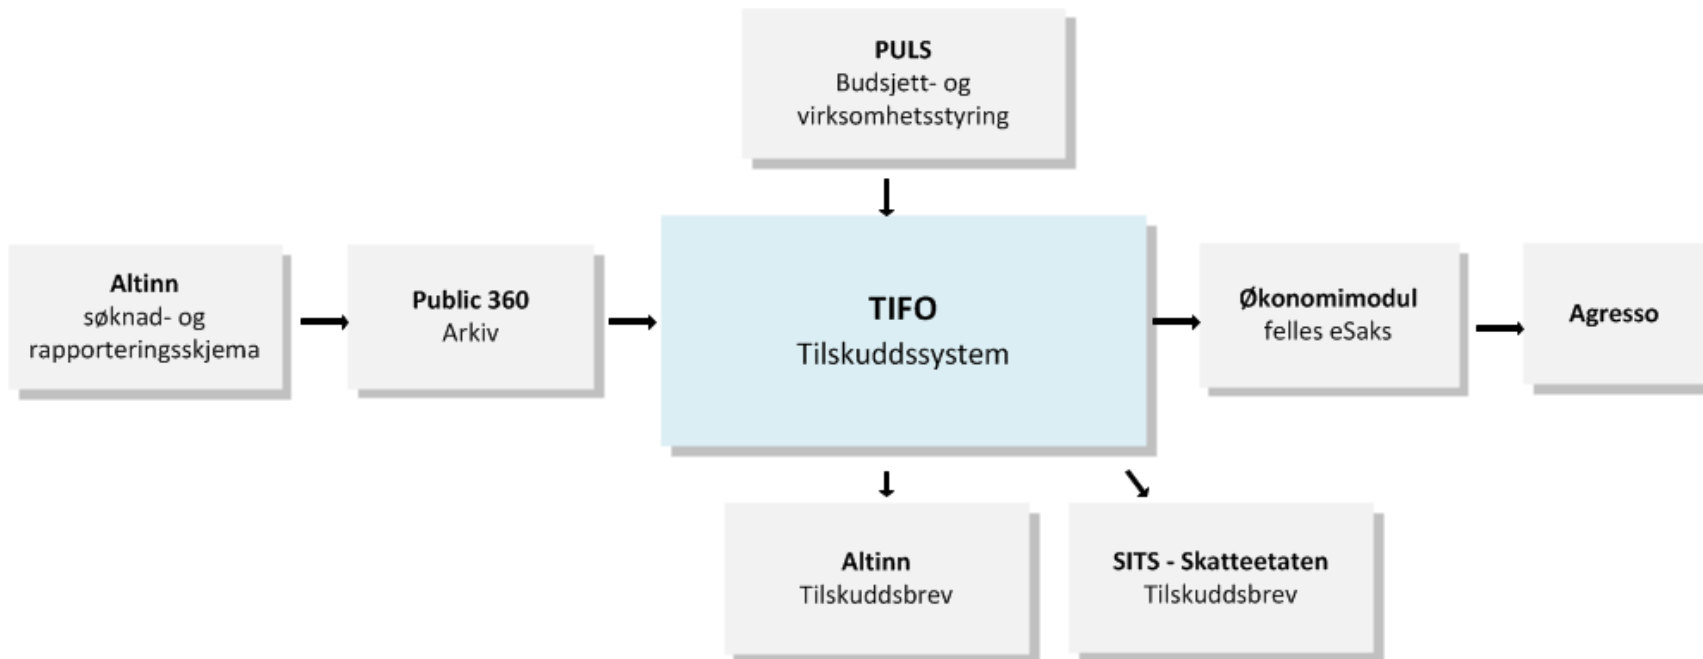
PULS
Budsjett- og virksomhetsstyring

Altinn
søknad- og rapporteringsskjema

Public 360
Arkiv

TIFO
Tilskuddssystem

Økonomimodul
felles eSaks

Agresso

Altinn
Tilskuddsbrev

SITS - Skatteetaten
Tilskuddsbrev